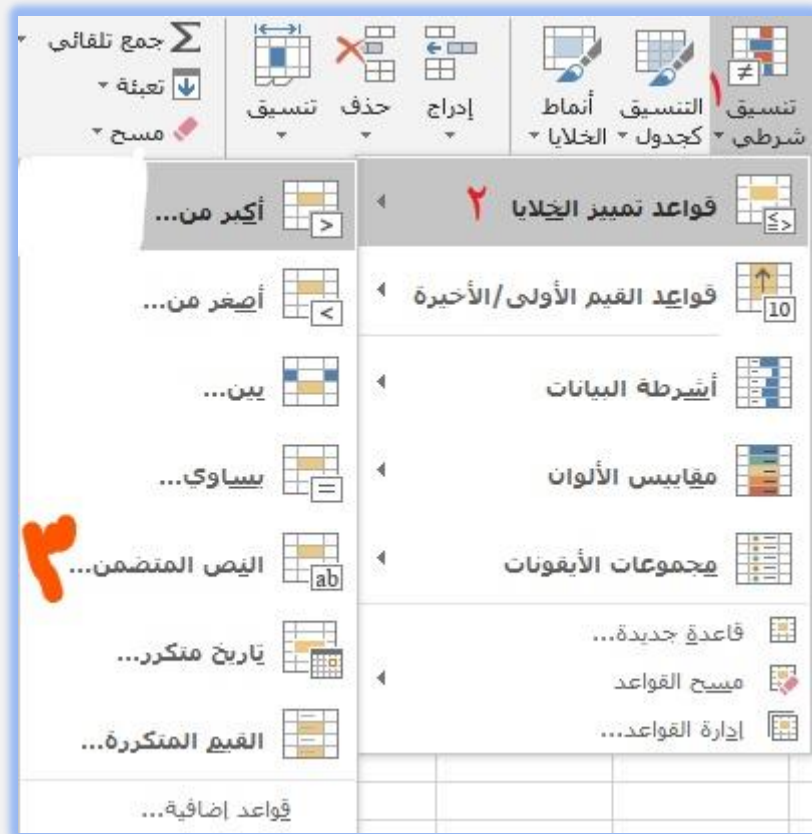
تنسيق شرطي ١
التنسيق كجدول
أنماط الخلايا
إدراج
حذف
تنسيق
جمع تلقائي
تعبئة
مسح

قواعد تمييز الخلايا ٢
قواعد القيم الأولى/الأخيرة
أشرطة البيانات
مقاييس الألوان
مجموعات الأيقونات
قاعدة جديدة...
مسح القواعد
إدارة القواعد...

أكبر من...
أصغر من...
بين...
يساوي...
النص المتضمن... ٣
تاريخ متكرر...
القيم المتكررة...
قواعد إضافية...